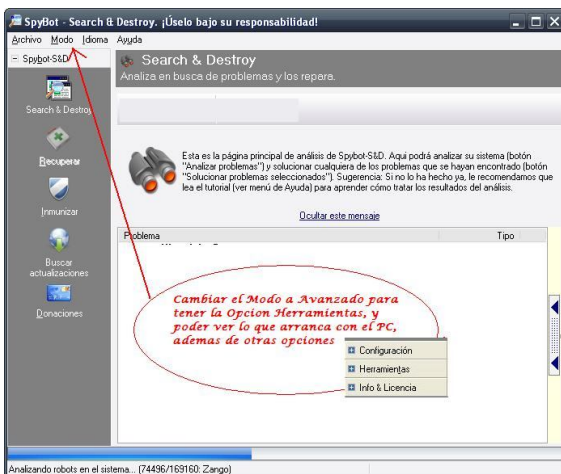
SpyBot - Search & Destroy. ¡Úselo bajo su responsabilidad!

Archivo Modo Idioma Ayuda

- Spybot-S&D

Search & Destroy

Recuperar

Inmunizar

Buscar actualizaciones

Donaciones

Search & Destroy
Analiza en busca de problemas y los repara.

Esta es la página principal de análisis de Spybot-S&D. Aquí podrá analizar su sistema (botón "Analizar problemas") y solucionar cualquiera de los problemas que se hayan encontrado (botón "Solucionar problemas seleccionados"). Sugerencia: Si no lo ha hecho ya, le recomendamos que lea el tutorial (ver menú de Ayuda) para aprender cómo tratar los resultados del análisis.

Ocultar este mensaje

| Problema | Tipo |
|---|---|

Cambiar el Modo a Avanzado para tener la Opcion Herramientas, y poder ver lo que arranca con el PC, ademas de otras opciones

Configuración
Herramientas
Info & Licencia

Analizando robots en el sistema... (74496/169160: Zango)